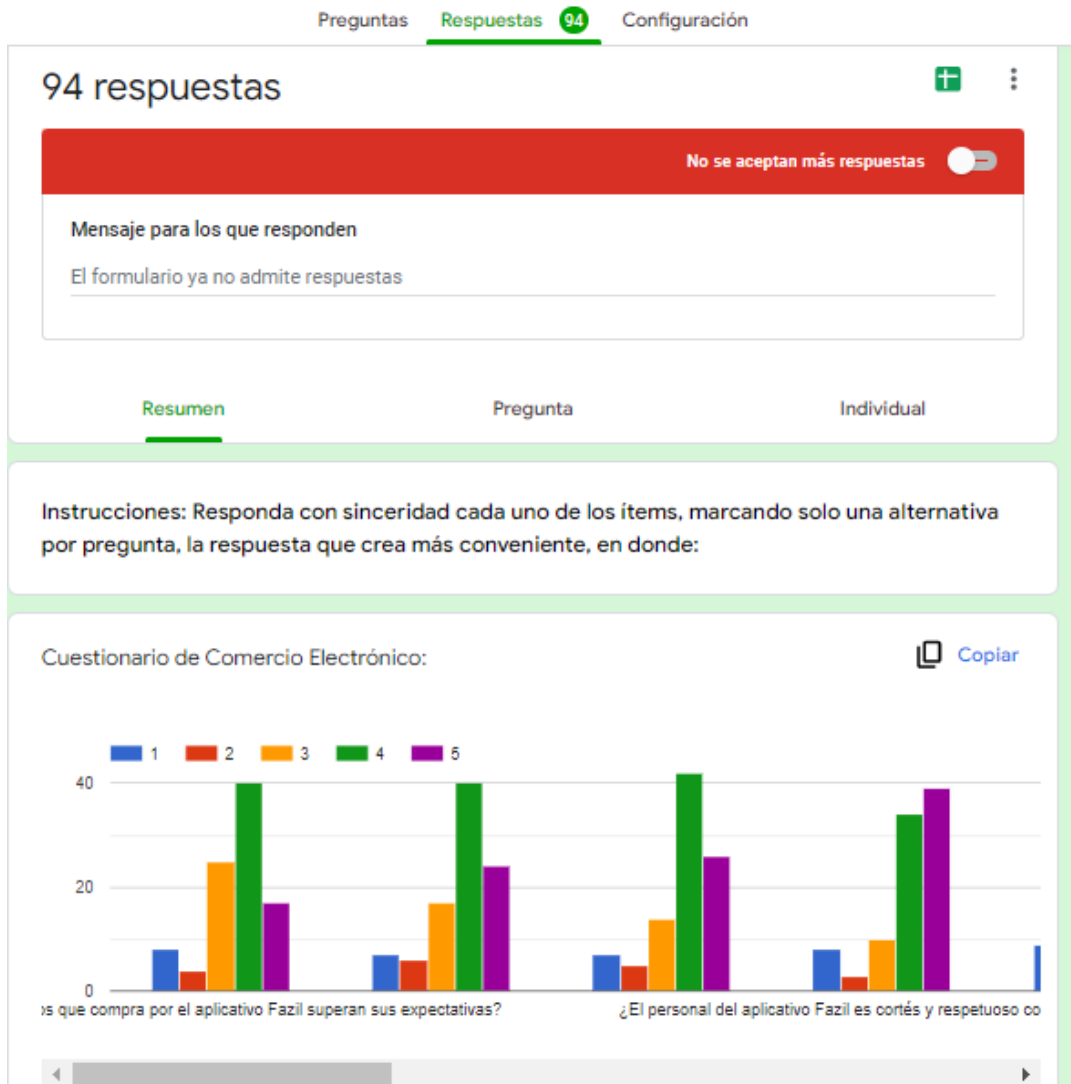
Preguntas Respuestas 94 Configuración

94 respuestas

No se aceptan más respuestas

Mensaje para los que responden

El formulario ya no admite respuestas

Resumen Pregunta Individual

Instrucciones: Responda con sinceridad cada uno de los ítems, marcando solo una alternativa por pregunta, la respuesta que crea más conveniente, en donde:

Cuestionario de Comercio Electrónico:

Copiar

1 2 3 4 5

40

20

0

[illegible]s que compra por el aplicativo Fazil superan sus expectativas?

¿El personal del aplicativo Fazil es cortés y respetuoso co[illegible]